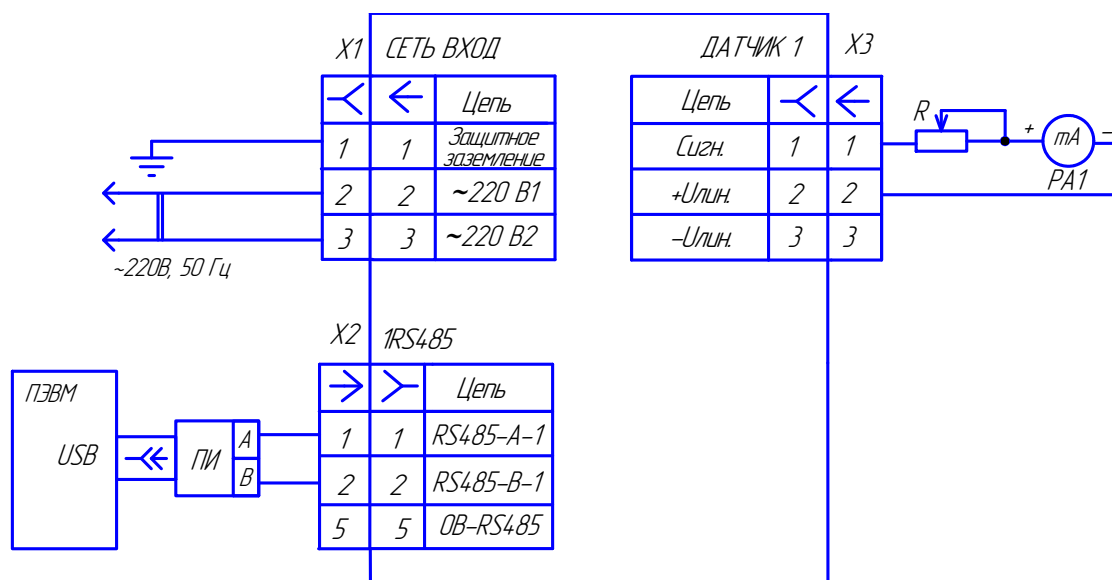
X1 СЕТЬ ВХОД

| | | Цепь |
|---|---|---|
| 1 | 1 | Защитное заземление |
| 2 | 2 | ~220 В1 |
| 3 | 3 | ~220 В2 |

~220В, 50 Гц

ДАТЧИК 1 X3

| Цепь | | |
|---|---|---|
| Сигн. | 1 | 1 |
| +Uпит. | 2 | 2 |
| –Uпит. | 3 | 3 |

R
+ mA –
PA1

X2 1RS485

| | | Цепь |
|---|---|---|
| 1 | 1 | RS485–A–1 |
| 2 | 2 | RS485–B–1 |
| 5 | 5 | 0B–RS485 |

ПЭВМ
USB
ПИ
A
B